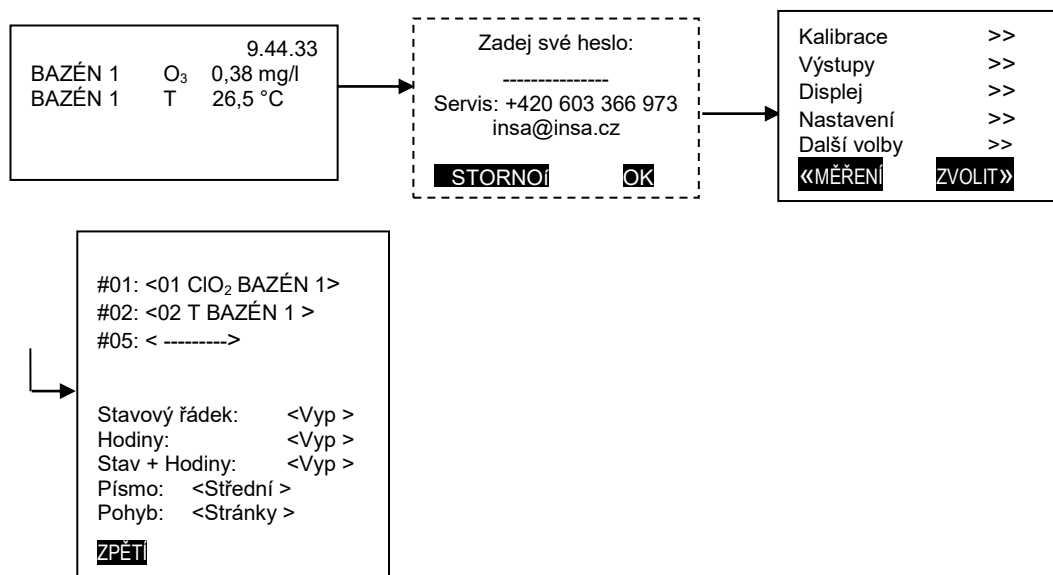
9.44.33
BAZÉN 1 $O_3$ 0,38 mg/l
BAZÉN 1 T 26,5 °C

Zadej své heslo:

---------------
Servis: +420 603 366 973
insa@insa.cz

STORNOí OK

Kalibrace >>
Výstupy >>
Displej >>
Nastavení >>
Další volby >>
«MĚŘENÍ ZVOLIT»

#01: <01 $ClO_2$ BAZÉN 1>
#02: <02 T BAZÉN 1 >
#05: < --------->

Stavový řádek: <Vyp >
Hodiny: <Vyp >
Stav + Hodiny: <Vyp >
Písmo: <Střední >
Pohyb: <Stránky >

ZPĚTí